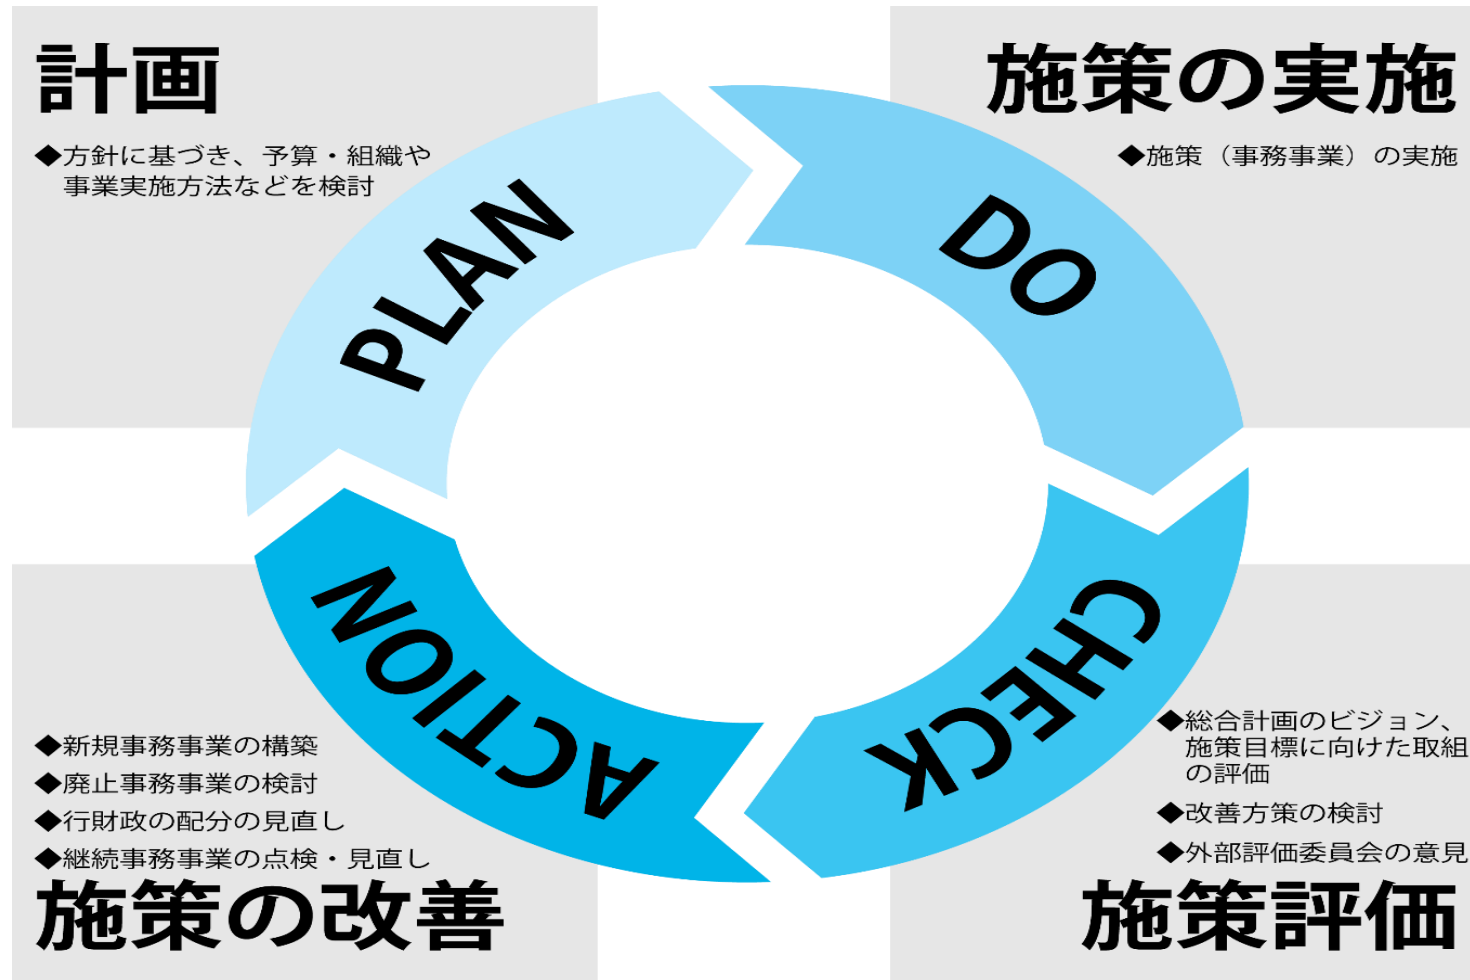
計画

◆方針に基づき、予算・組織や事業実施方法などを検討

施策の実施

◆施策（事務事業）の実施

PLAN

DO

CHECK

ACTION

◆新規事務事業の構築
◆廃止事務事業の検討
◆行財政の配分の見直し
◆継続事務事業の点検・見直し

施策の改善

◆総合計画のビジョン、施策目標に向けた取組の評価
◆改善方策の検討
◆外部評価委員会の意見

施策評価